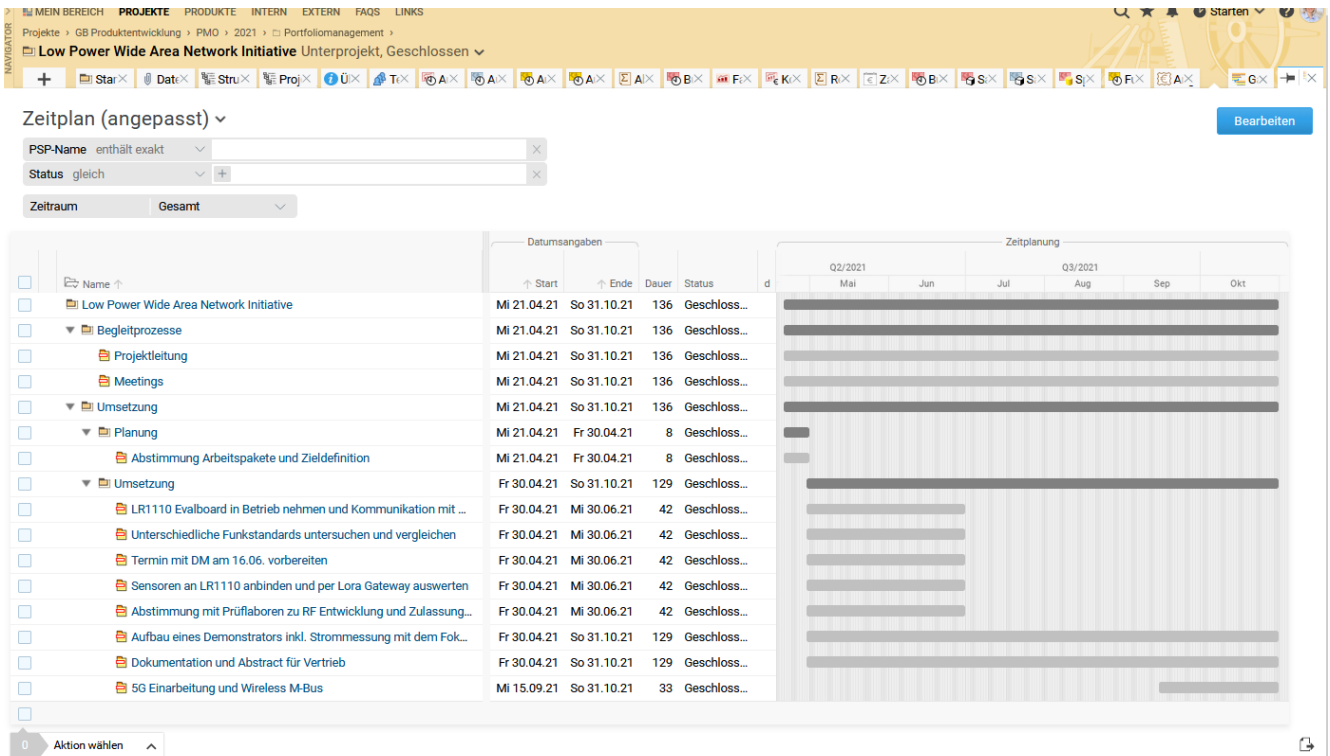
NAVIGATOR

MEIN BEREICH PROJEKTE PRODUKTE INTERN EXTERN FAQS LINKS

Starten

Projekte › GB Produktentwicklung › PMO › 2021 › Portfoliomanagement ›

Low Power Wide Area Network Initiative Unterprojekt, Geschlossen

+ Star Date Stru Proj Ü T A A A A A B F K R Z B S S S F A G

Zeitplan (angepasst)

Bearbeiten

PSP-Name enthält exakt

Status gleich

Zeitraum Gesamt

| Name | Start | Ende | Dauer | Status | d |
|---|---|---|---|---|---|
| Low Power Wide Area Network Initiative | Mi 21.04.21 | So 31.10.21 | 136 | Geschloss... | |
| Begleitprozesse | Mi 21.04.21 | So 31.10.21 | 136 | Geschloss... | |
| Projektleitung | Mi 21.04.21 | So 31.10.21 | 136 | Geschloss... | |
| Meetings | Mi 21.04.21 | So 31.10.21 | 136 | Geschloss... | |
| Umsetzung | Mi 21.04.21 | So 31.10.21 | 136 | Geschloss... | |
| Planung | Mi 21.04.21 | Fr 30.04.21 | 8 | Geschloss... | |
| Abstimmung Arbeitspakete und Zieldefinition | Mi 21.04.21 | Fr 30.04.21 | 8 | Geschloss... | |
| Umsetzung | Fr 30.04.21 | So 31.10.21 | 129 | Geschloss... | |
| LR1110 Evalboard in Betrieb nehmen und Kommunikation mit ... | Fr 30.04.21 | Mi 30.06.21 | 42 | Geschloss... | |
| Unterschiedliche Funkstandards untersuchen und vergleichen | Fr 30.04.21 | Mi 30.06.21 | 42 | Geschloss... | |
| Termin mit DM am 16.06. vorbereiten | Fr 30.04.21 | Mi 30.06.21 | 42 | Geschloss... | |
| Sensoren an LR1110 anbinden und per Lora Gateway auswerten | Fr 30.04.21 | Mi 30.06.21 | 42 | Geschloss... | |
| Abstimmung mit Prüflaboren zu RF Entwicklung und Zulassung... | Fr 30.04.21 | Mi 30.06.21 | 42 | Geschloss... | |
| Aufbau eines Demonstrators inkl. Strommessung mit dem Fok... | Fr 30.04.21 | So 31.10.21 | 129 | Geschloss... | |
| Dokumentation und Abstract für Vertrieb | Fr 30.04.21 | So 31.10.21 | 129 | Geschloss... | |
| 5G Einarbeitung und Wireless M-Bus | Mi 15.09.21 | So 31.10.21 | 33 | Geschloss... | |

Datumsangaben

Zeitplanung

Q2/2021 Q3/2021

Mai Jun Jul Aug Sep Okt

0 Aktion wählen